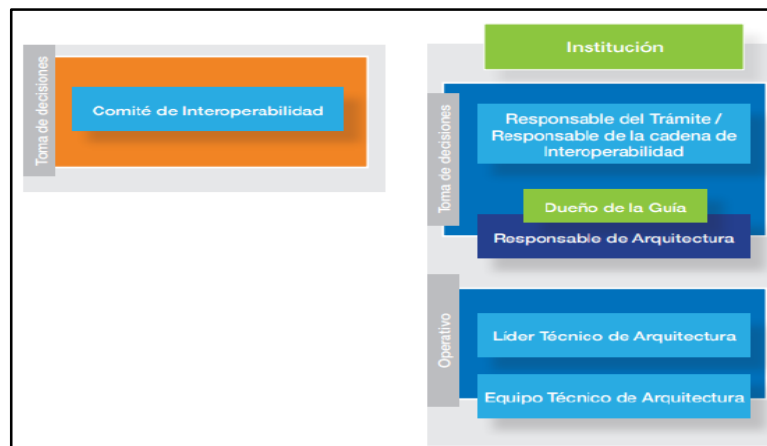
Toma de decisiones

Comité de Interoperabilidad

Institución

Toma de decisiones

Responsable del Trámite / Responsable de la cadena de Interoperabilidad

Dueño de la Guía

Responsable de Arquitectura

Operativo

Líder Técnico de Arquitectura

Equipo Técnico de Arquitectura